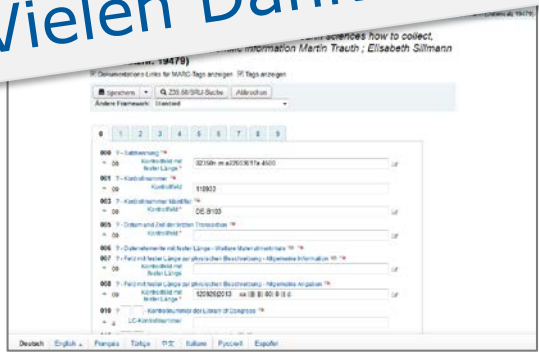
Vielen Dank

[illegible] sciences how to collect, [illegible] information Martin Trauth ; Elisabeth Sillmann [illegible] 19479)

Dokumentations-Links für MARC-Tags anzeigen Tags anzeigen

Speichern Z39.50/SRU Suche Abbrechen
Ändere Framework: Standard

| 0 | 1 | 2 | 3 | 4 | 5 | 6 | 7 | 8 | 9 |
|---|---|---|---|---|---|---|---|---|---|

000 ? - Satzkennung
00 Kontrollfeld mit fester Länge 02350n m a22003611a 4500

001 ? - Kontrollnummer
00 Kontrollfeld 118903

003 ? - Kontrollnummer Identifier
00 Kontrollfeld DE-B103

005 ? - Datum und Zeit der letzten Transaktion
00 Kontrollfeld

006 ? - Datenelemente mit fester Länge - Weitere Materialmerkmale

007 ? - Feld mit fester Länge zur physischen Beschreibung - Allgemeine Information
00 Kontrollfeld mit fester Länge

008 ? - Feld mit fester Länge zur physischen Beschreibung - Allgemeine Angaben
00 Kontrollfeld mit fester Länge 120926s2013 xx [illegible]

010 ? - Kontrollnummer der Library of Congress
LC-Kontrollnummer

Deutsch English Français Türkçe 中文 Italiano Русский Español